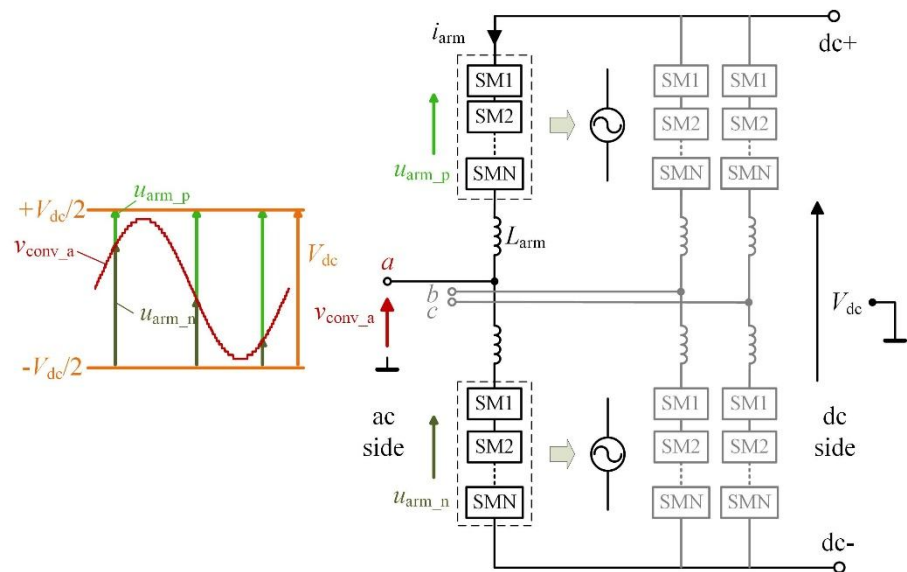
$+V_{dc}/2$
$u_{arm\_p}$
$v_{conv\_a}$
$V_{dc}$
$u_{arm\_n}$
$-V_{dc}/2$

$i_{arm}$
dc+
SM1
SM2
SMN
$u_{arm\_p}$
SM1
SM2
SMN
SM1
SM2
SMN
$L_{arm}$
$a$
$b$
$c$
$v_{conv\_a}$
$V_{dc}$
SM1
SM2
SMN
ac side
$u_{arm\_n}$
SM1
SM2
SMN
SM1
SM2
SMN
dc side
dc-